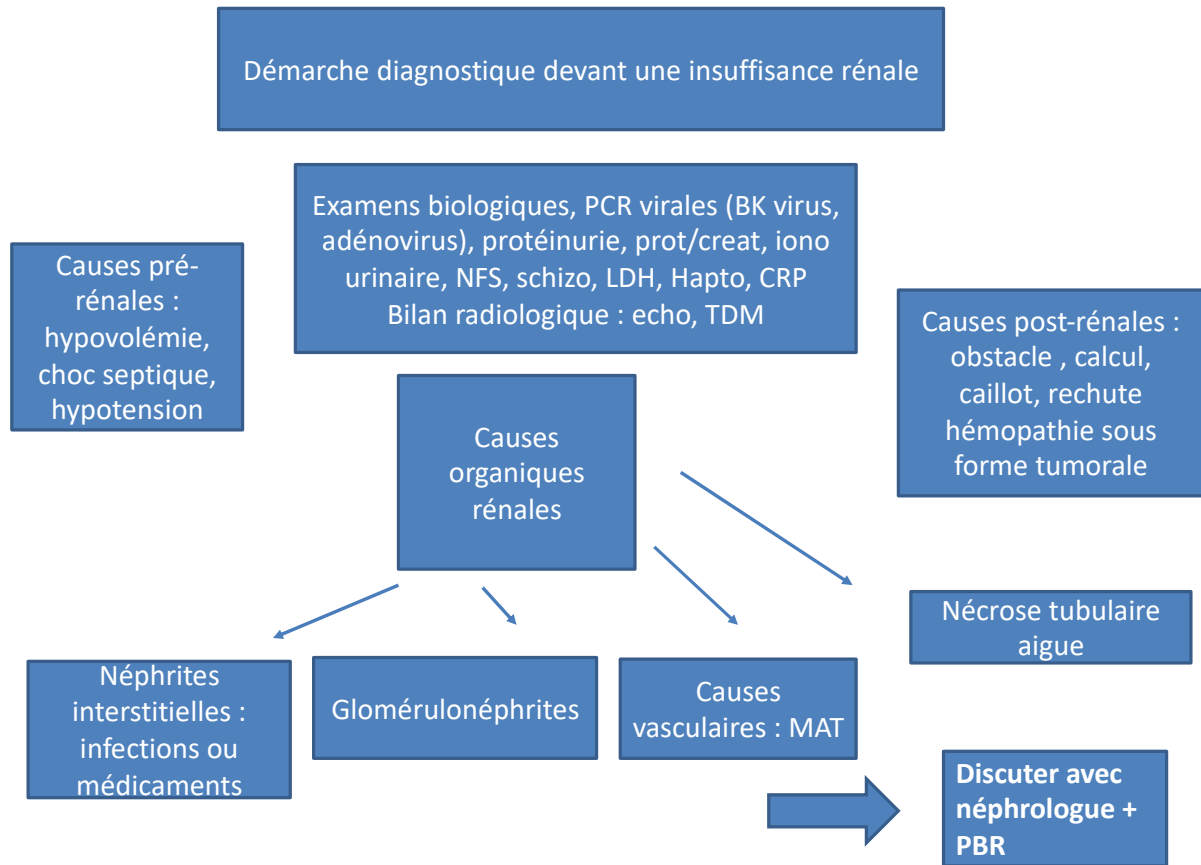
Démarche diagnostique devant une insuffisance rénale

Examens biologiques, PCR virales (BK virus, adénovirus), protéinurie, prot/creat, iono urinaire, NFS, schizo, LDH, Hapto, CRP
Bilan radiologique : echo, TDM

Causes pré-rénales : hypovolémie, choc septique, hypotension

Causes post-rénales : obstacle , calcul, caillot, rechute hémopathie sous forme tumorale

Causes organiques rénales

Nécrose tubulaire aigue

Néphrites interstitielles : infections ou médicaments

Glomérulonéphrites

Causes vasculaires : MAT

Discuter avec néphrologue + PBR